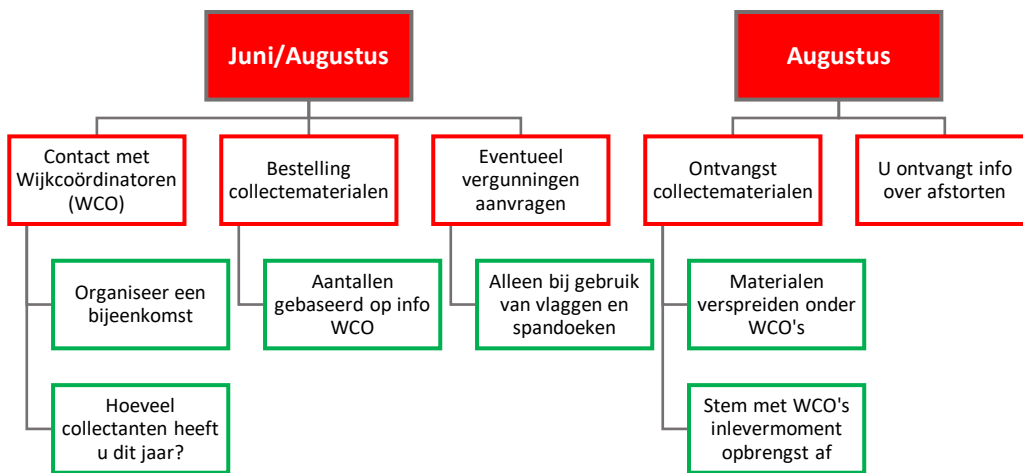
Juni/Augustus

Contact met Wijkcoördinatoren (WCO)

Organiseer een bijeenkomst

Hoeveel collectanten heeft u dit jaar?

Bestelling collectematerialen

Aantallen gebaseerd op info WCO

Eventueel vergunningen aanvragen

Alleen bij gebruik van vlaggen en spandoeken

Augustus

Ontvangst collectematerialen

Materialen verspreiden onder WCO's

Stem met WCO's inlevermoment opbrengst af

U ontvangt info over afstorten